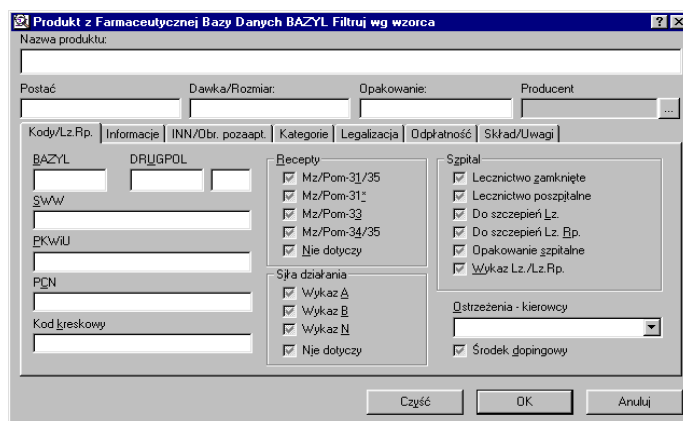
Produkt z Farmaceutycznej Bazy Danych BAZYL Filtruj wg wzorca
?
X
Nazwa produktu:

Postać
Dawka/Rozmiar:
Opakowanie:
Producent
...

Kody/Lz.Rp.
Informacje
INN/Obr. pozaapt.
Kategorie
Legalizacja
Odpłatność
Skład/Uwagi

BAZYL
DRUGPOL
SWW
PKWiU
PCN
Kod kreskowy

Recepty
Mz/Pom-31/35
Mz/Pom-31*
Mz/Pom-33
Mz/Pom-34/35
Nie dotyczy

Siła działania
Wykaz A
Wykaz B
Wykaz N
Nie dotyczy

Szpital
Lecznictwo zamknięte
Lecznictwo poszpitalne
Do szczepień Lz.
Do szczepień Lz. Rp.
Opakowanie szpitalne
Wykaz Lz./Lz.Rp.

Ostrzeżenia - kierowcy
Środek dopingowy

Czyść
OK
Anuluj